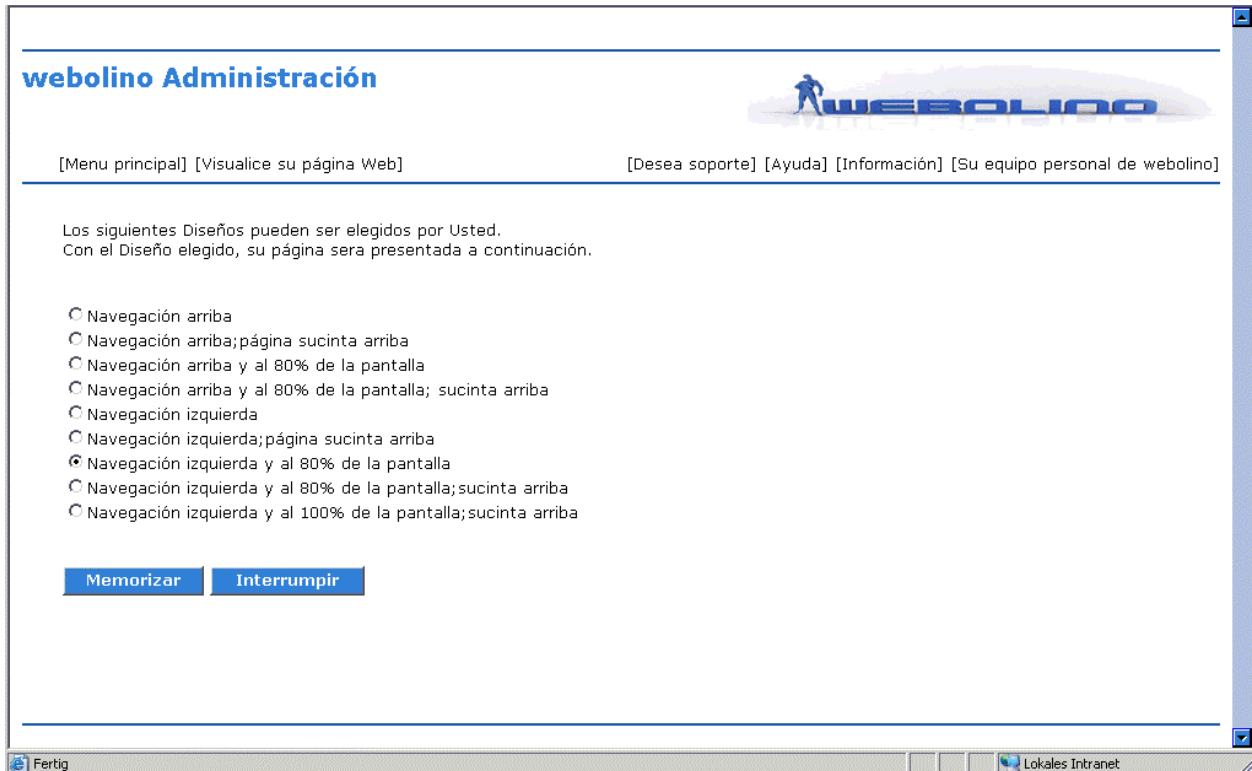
webolino Administración

WEBOLINO

[Menu principal] [Visualice su página Web]

[Desea soporte] [Ayuda] [Información] [Su equipo personal de webolino]

Los siguientes Diseños pueden ser elegidos por Usted.
Con el Diseño elegido, su página sera presentada a continuación.

Navegación arriba
Navegación arriba;página sucinta arriba
Navegación arriba y al 80% de la pantalla
Navegación arriba y al 80% de la pantalla; sucinta arriba
Navegación izquierda
Navegación izquierda;página sucinta arriba
Navegación izquierda y al 80% de la pantalla
Navegación izquierda y al 80% de la pantalla;sucinta arriba
Navegación izquierda y al 100% de la pantalla;sucinta arriba

Memorizar Interrumpir

Fertig

Lokales Intranet